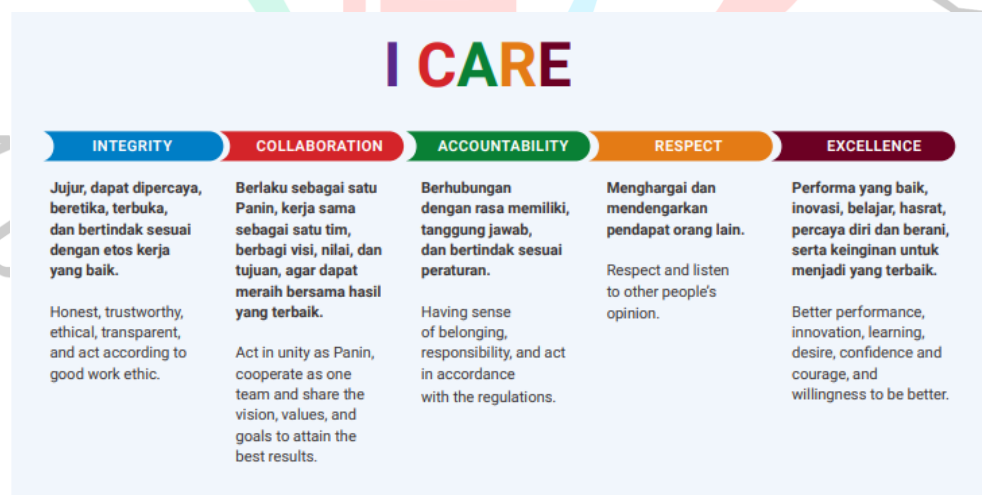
I CARE

INTEGRITY

Jujur, dapat dipercaya, beretika, terbuka, dan bertindak sesuai dengan etos kerja yang baik.

Honest, trustworthy, ethical, transparent, and act according to good work ethic.

COLLABORATION

Berlaku sebagai satu Panin, kerja sama sebagai satu tim, berbagi visi, nilai, dan tujuan, agar dapat meraih bersama hasil yang terbaik.

Act in unity as Panin, cooperate as one team and share the vision, values, and goals to attain the best results.

ACCOUNTABILITY

Berhubungan dengan rasa memiliki, tanggung jawab, dan bertindak sesuai peraturan.

Having sense of belonging, responsibility, and act in accordance with the regulations.

RESPECT

Menghargai dan mendengarkan pendapat orang lain.

Respect and listen to other people's opinion.

EXCELLENCE

Performa yang baik, inovasi, belajar, hasrat, percaya diri dan berani, serta keinginan untuk menjadi yang terbaik.

Better performance, innovation, learning, desire, confidence and courage, and willingness to be better.